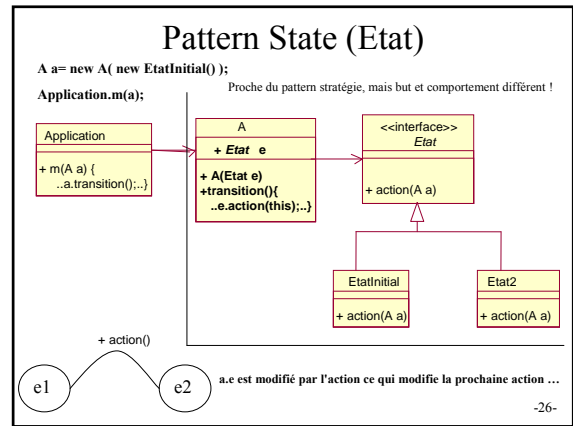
Pattern State (Etat)

A a= new A( new EtatInitial() );

Application.m(a);

Proche du pattern stratégie, mais but et comportement différent !

Application

+ m(A a) {
..a.transition();..}

A

+ Etat e

+ A(Etat e)
+transition(){
..e.action(this);..}

<<interface>>
Etat

+ action(A a)

EtatInitial

+ action(A a)

Etat2

+ action(A a)

+ action()

e1

e2

a.e est modifié par l'action ce qui modifie la prochaine action …

-26-